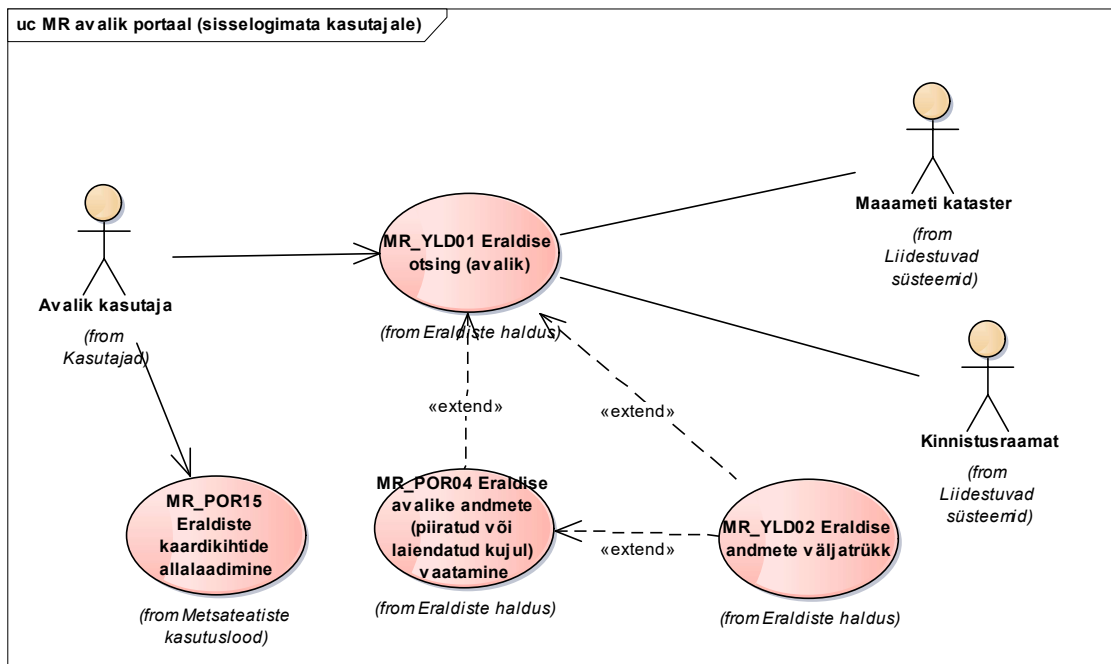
uc MR avalik portaal (sisselogimata kasutajale)

Avalik kasutaja

(from Kasutajad)

MR_YLD01 Eraldise otsing (avalik)

(from Eraldiste haldus)

Maaameti kataster

(from Liidestuvad süsteemid)

Kinnistusraamat

(from Liidestuvad süsteemid)

«extend»

«extend»

«extend»

MR_POR15 Eraldiste kaardikihtide allalaadimine

(from Metsateatiste kasutuslood)

MR_POR04 Eraldise avalike andmete (piiratud või laiendatud kujul) vaatamine

(from Eraldiste haldus)

MR_YLD02 Eraldise andmete väljatrükk

(from Eraldiste haldus)